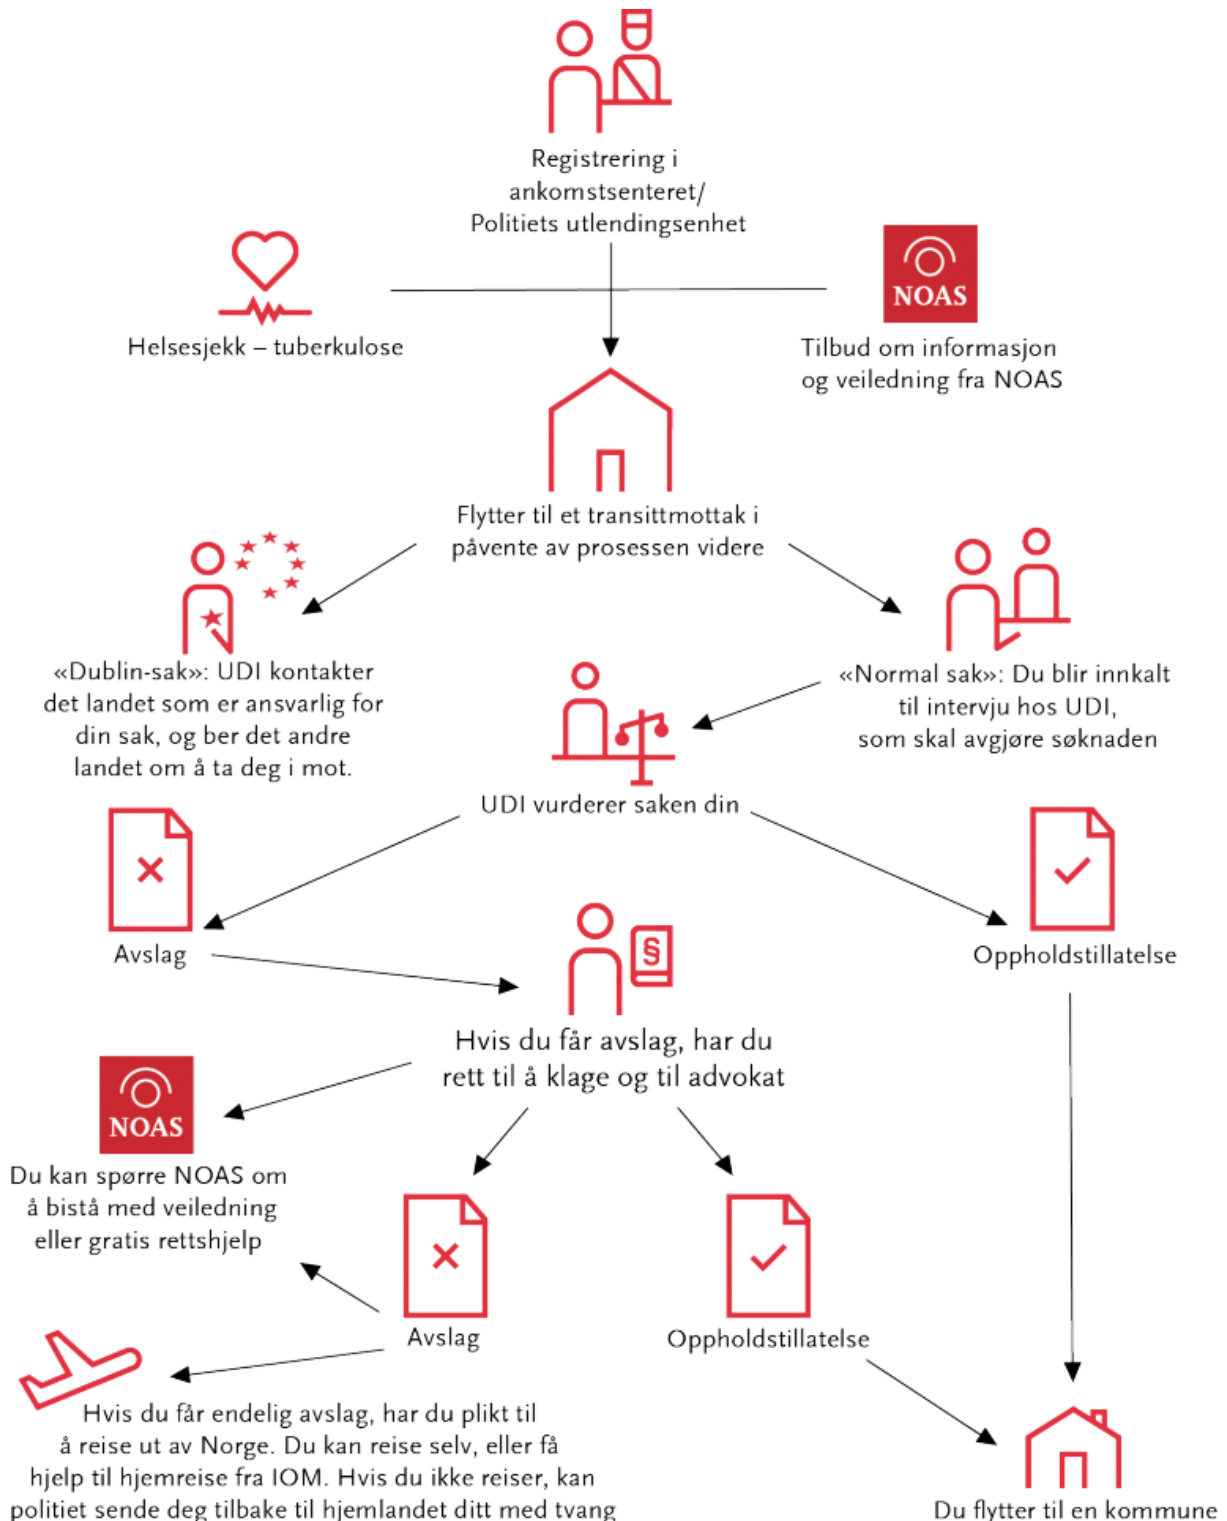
Registrering i ankomstsenteret/ Politiets utlendingsenhet

Helsesjekk – tuberkulose

NOAS

Tilbud om informasjon og veiledning fra NOAS

Flytter til et transittmottak i påvente av prosessen videre

«Dublin-sak»: UDI kontakter det landet som er ansvarlig for din sak, og ber det andre landet om å ta deg i mot.

«Normal sak»: Du blir innkalt til intervju hos UDI, som skal avgjøre søknaden

UDI vurderer saken din

Avslag

Oppholdstillatelse

§

Hvis du får avslag, har du rett til å klage og til advokat

NOAS

Du kan spørre NOAS om å bistå med veiledning eller gratis rettshjelp

Avslag

Oppholdstillatelse

Hvis du får endelig avslag, har du plikt til å reise ut av Norge. Du kan reise selv, eller få hjelp til hjemreise fra IOM. Hvis du ikke reiser, kan politiet sende deg tilbake til hjemlandet ditt med tvang

Du flytter til en kommune